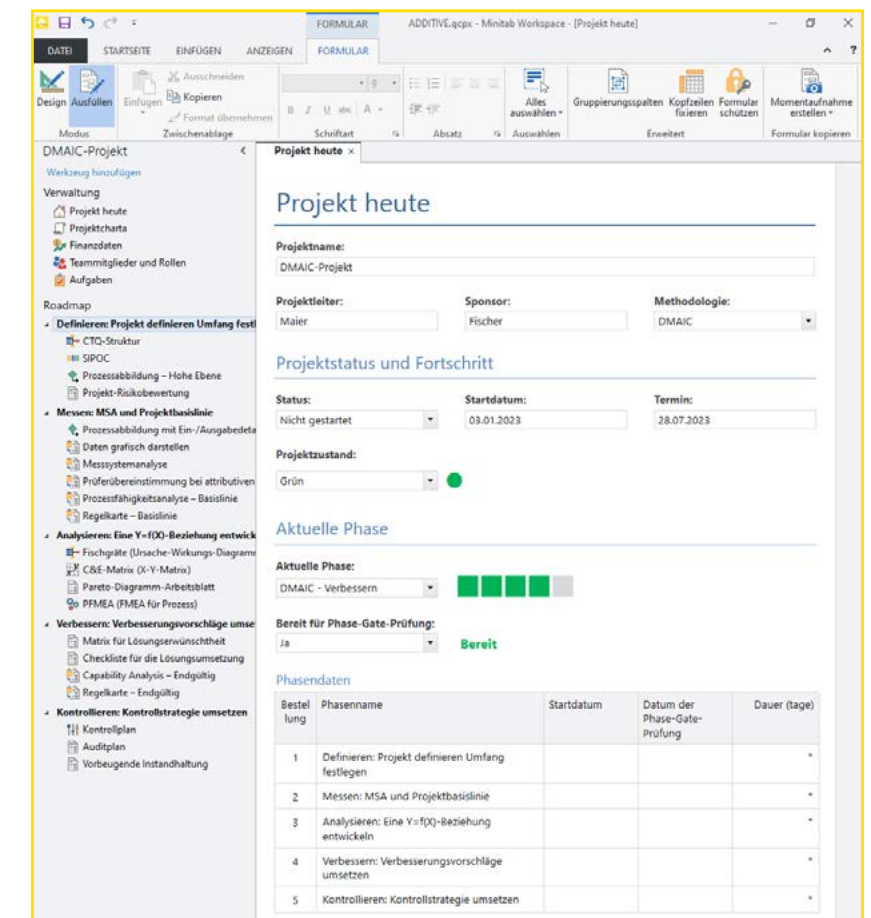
FORMULAR ADDITIVE.qcpx - Minitab Workspace - [Projekt heute]

DATEI STARTSEITE EINFÜGEN ANZEIGEN FORMULAR

Design Ausfüllen Einfügen Ausschneiden Kopieren Format übernehmen Alles auswählen Gruppierungsspalten Kopfzeilen fixieren Formular schützen Momentaufnahme erstellen

Modus Zwischenablage Schriftart Absatz Auswählen Erweitert Formular kopieren

DMAIC-Projekt

Werkzeug hinzufügen

Verwaltung
Projekt heute
Projektcharta
Finanzdaten
Teammitglieder und Rollen
Aufgaben

Roadmap
Definieren: Projekt definieren Umfang festl
CTQ-Struktur
SIPOC
Prozessabbildung – Hohe Ebene
Projekt-Risikobewertung
Messen: MSA und Projektbasislinie
Prozessabbildung mit Ein-/Ausgabedate
Daten grafisch darstellen
Messsystemanalyse
Prüferübereinstimmung bei attributiven
Prozessfähigkeitsanalyse – Basislinie
Regelkarte – Basislinie
Analysieren: Eine Y=f(X)-Beziehung entwick
Fischgräte (Ursache-Wirkungs-Diagramm
C&E-Matrix (X-Y-Matrix)
Pareto-Diagramm-Arbeitsblatt
PFMEA (FMEA für Prozess)
Verbessern: Verbesserungsvorschläge umse
Matrix für Lösungserwünschtheit
Checkliste für die Lösungsumsetzung
Capability Analysis – Endgültig
Regelkarte – Endgültig
Kontrollieren: Kontrollstrategie umsetzen
Kontrollplan
Auditplan
Vorbeugende Instandhaltung

Projekt heute ×

Projekt heute

Projektname:
DMAIC-Projekt

Projektleiter:
Maier
Sponsor:
Fischer
Methodologie:
DMAIC

Projektstatus und Fortschritt

Status:
Nicht gestartet
Startdatum:
03.01.2023
Termin:
28.07.2023

Projektzustand:
Grün

Aktuelle Phase

Aktuelle Phase:
DMAIC - Verbessern

Bereit für Phase-Gate-Prüfung:
Ja
Bereit

Phasendaten

| Bestellung | Phasenname | Startdatum | Datum der Phase-Gate-Prüfung | Dauer (tage) |
|---|---|---|---|---|
| 1 | Definieren: Projekt definieren Umfang festlegen | | | |
| 2 | Messen: MSA und Projektbasislinie | | | |
| 3 | Analysieren: Eine Y=f(X)-Beziehung entwickeln | | | |
| 4 | Verbessern: Verbesserungsvorschläge umsetzen | | | |
| 5 | Kontrollieren: Kontrollstrategie umsetzen | | | |